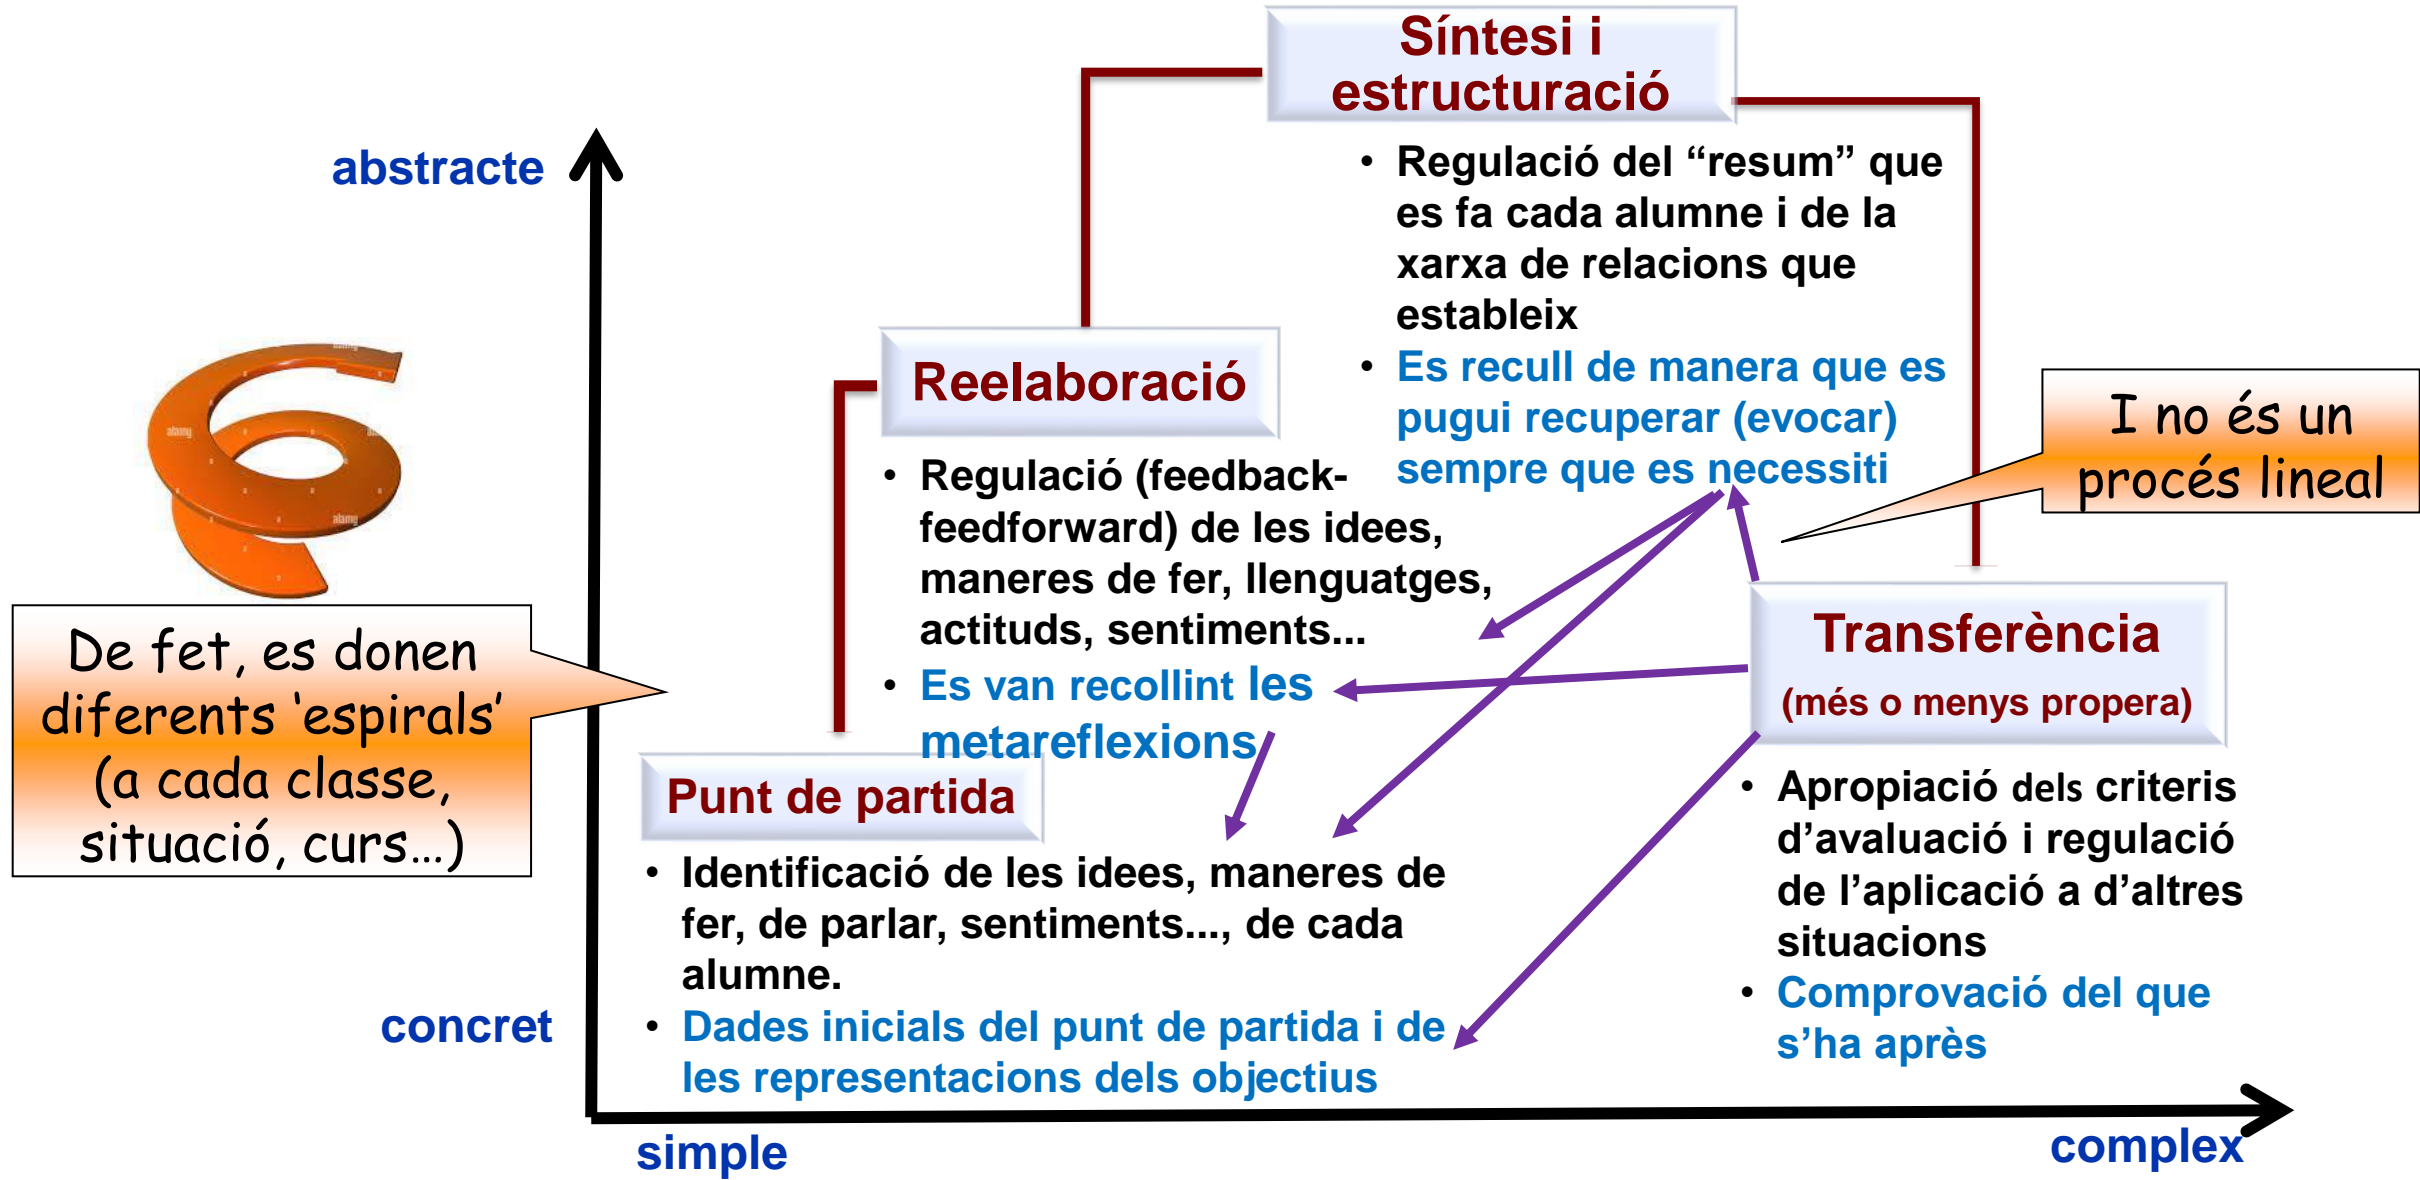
Síntesi i estructuració

• Regulació del “resum” que es fa cada alumne i de la xarxa de relacions que estableix
• Es recull de manera que es pugui recuperar (evocar) sempre que es necessiti

abstracte

I no és un procés lineal

Reelaboració

• Regulació (feedback-feedforward) de les idees, maneres de fer, llenguatges, actituds, sentiments...
• Es van recollint les metareflexions

Transferència
(més o menys propera)

De fet, es donen diferents ‘espirals’ (a cada classe, situació, curs...)

Punt de partida

• Identificació de les idees, maneres de fer, de parlar, sentiments..., de cada alumne.
• Dades inicials del punt de partida i de les representacions dels objectius

• Apropiació dels criteris d’avaluació i regulació de l’aplicació a d’altres situacions
• Comprovació del que s’ha après

concret

simple

complex